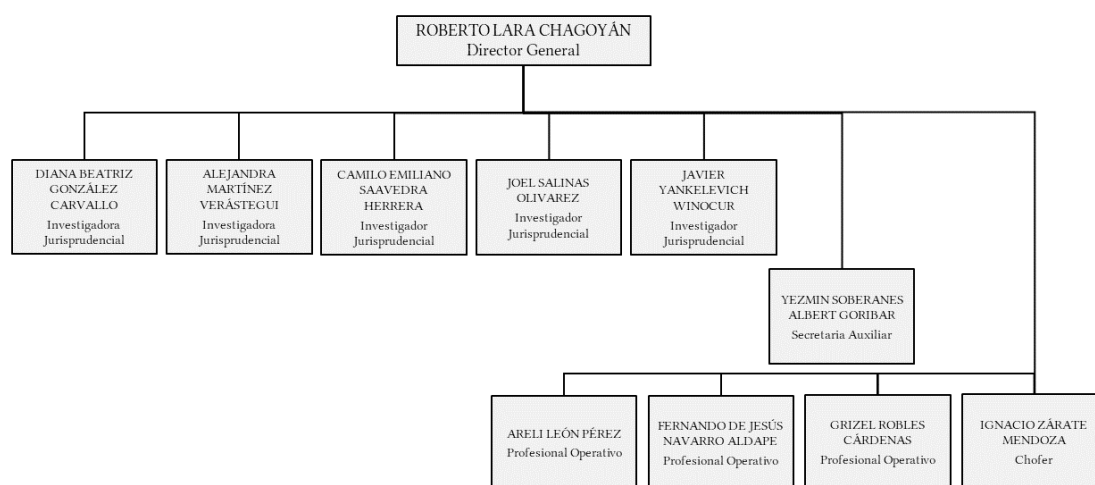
ROBERTO LARA CHAGOYÁN
Director General

DIANA BEATRIZ GONZÁLEZ CARVALLO
Investigadora Jurisprudencial

ALEJANDRA MARTÍNEZ VERÁSTEGUI
Investigadora Jurisprudencial

CAMILO EMILIANO SAAVEDRA HERRERA
Investigador Jurisprudencial

JOEL SALINAS OLIVAREZ
Investigador Jurisprudencial

JAVIER YANKELEVICH WINOCUR
Investigador Jurisprudencial

YEZMIN SOBERANES ALBERT GORIBAR
Secretaria Auxiliar

ARELI LEÓN PÉREZ
Profesional Operativo

FERNANDO DE JESÚS NAVARRO ALDAPE
Profesional Operativo

GRIZEL ROBLES CÁRDENAS
Profesional Operativo

IGNACIO ZÁRATE MENDOZA
Chofer